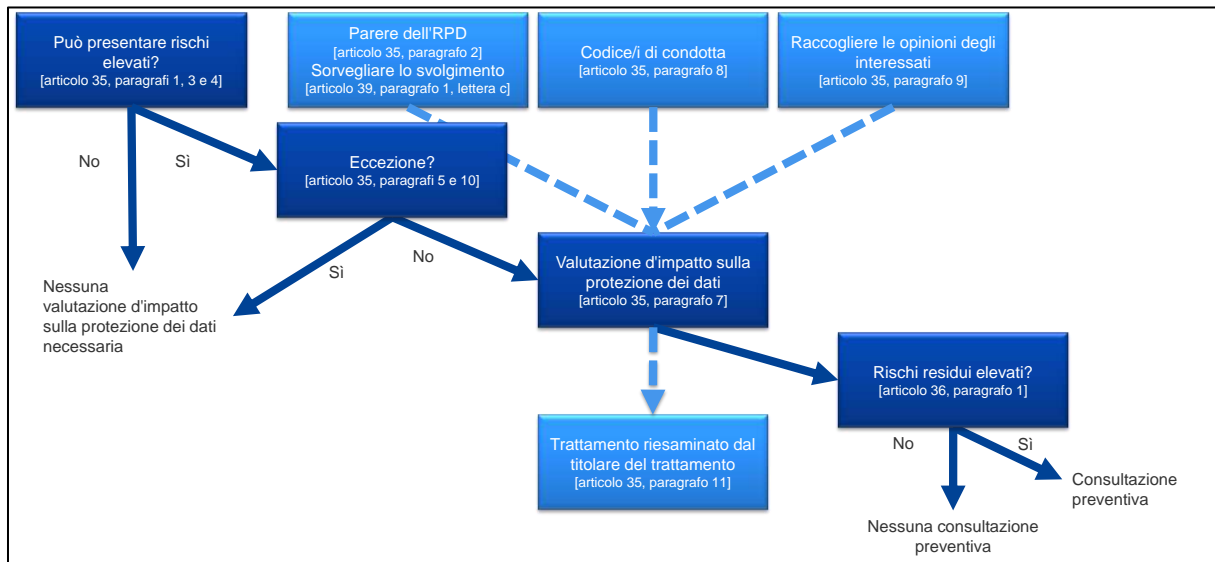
Può presentare rischi elevati?
[articolo 35, paragrafi 1, 3 e 4]

Parere dell'RPD
[articolo 35, paragrafo 2]
Sorvegliare lo svolgimento
[articolo 39, paragrafo 1, lettera c]

Codice/i di condotta
[articolo 35, paragrafo 8]

Raccogliere le opinioni degli interessati
[articolo 35, paragrafo 9]

No

Sì

Eccezione?
[articolo 35, paragrafi 5 e 10]

Sì

No

Nessuna valutazione d'impatto sulla protezione dei dati necessaria

Valutazione d'impatto sulla protezione dei dati
[articolo 35, paragrafo 7]

Rischi residui elevati?
[articolo 36, paragrafo 1]

No

Sì

Trattamento riesaminato dal titolare del trattamento
[articolo 35, paragrafo 11]

Consultazione preventiva

Nessuna consultazione preventiva